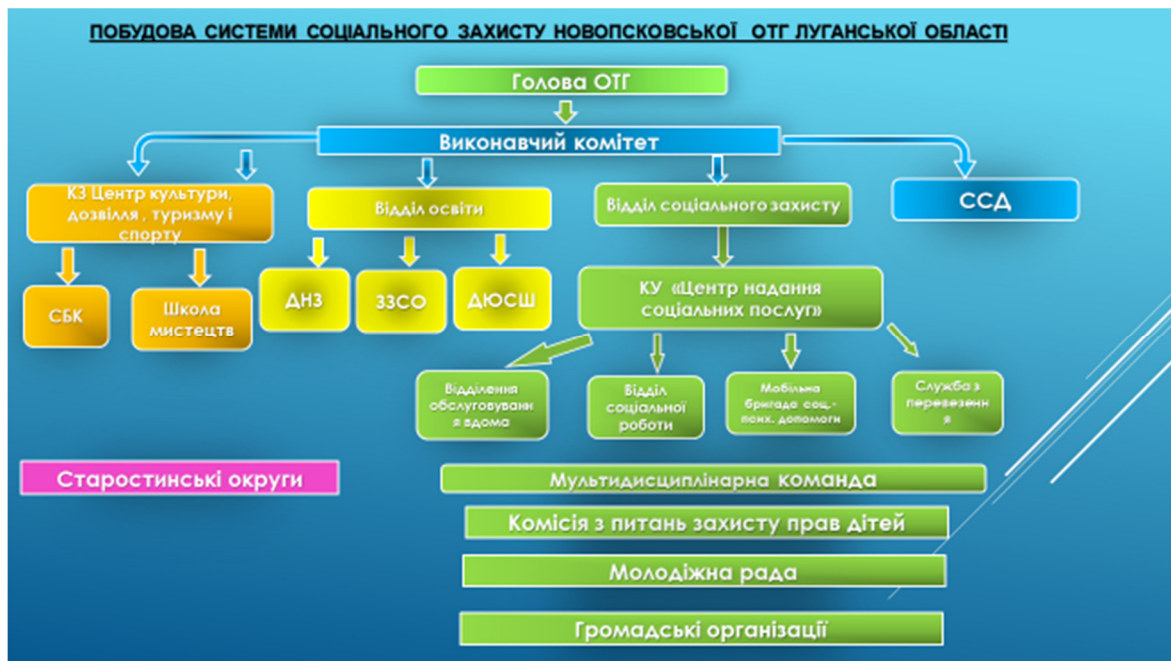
ПОБУДОВА СИСТЕМИ СОЦІАЛЬНОГО ЗАХИСТУ НОВОПСКОВСЬКОЇ ОТГ ЛУГАНСЬКОЇ ОБЛАСТІ

Голова ОТГ

Виконавчий комітет

КЗ Центр культури, дозвілля, туризму і спорту

Відділ освіти

Відділ соціального захисту

ССД

СБК

Школа мистецтв

ДНЗ

ЗЗСО

ДЮСШ

КУ «Центр надання соціальних послуг»

Відділення обслуговування вдома

Відділ соціальної роботи

Мобільна бригада соц.-псих. допомоги

Служба з перевезення

Старостинські округи

Мультидисциплінарна команда

Комісія з питань захисту прав дітей

Молодіжна рада

Громадські організації